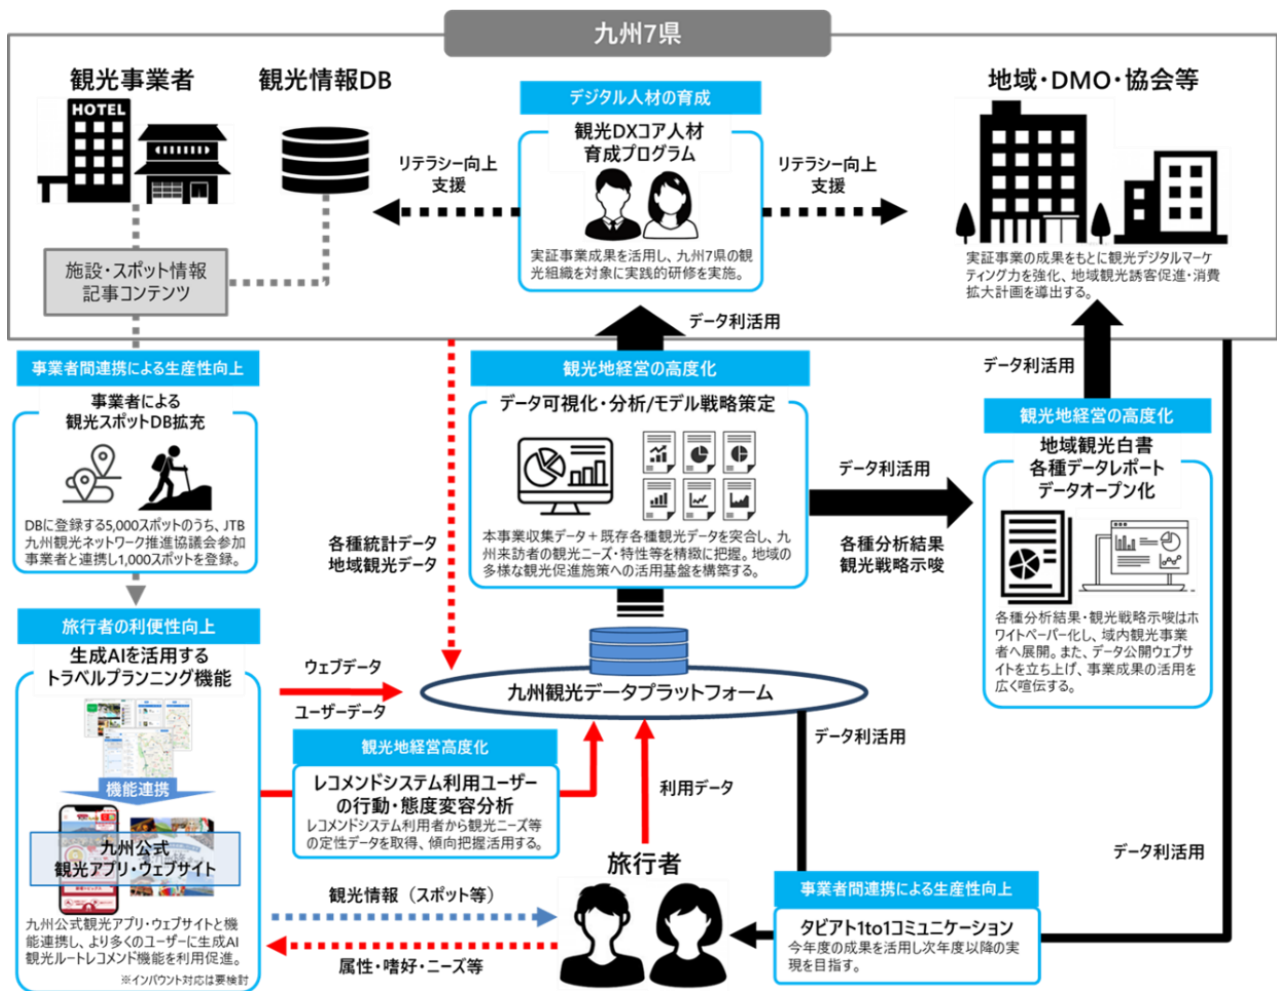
九州7県

観光事業者

HOTEL

観光情報DB

デジタル人材の育成

観光DXコア人材
育成プログラム

実証事業成果を活用し、九州7県の観光組織を対象に実践的研修を実施。

リテラシー向上
支援

リテラシー向上
支援

地域・DMO・協会等

実証事業の成果をもとに観光デジタルマーケティング力を強化、地域観光誘客促進・消費拡大計画を導出する。

施設・スポット情報
記事コンテンツ

データ利活用

事業者間連携による生産性向上

事業者による
観光スポットDB拡充

DBに登録する5,000スポットのうち、JTB九州観光ネットワーク推進協議会参加事業者と連携し1,000スポットを登録。

観光地経営の高度化

データ可視化・分析/モデル戦略策定

本事業収集データ＋既存各種観光データを突合し、九州来訪者の観光ニーズ・特性等を精緻に把握。地域の多様な観光促進施策への活用基盤を構築する。

データ利活用

データ利活用

観光地経営の高度化

地域観光白書
各種データレポート
データオープン化

各種分析結果・観光戦略示唆はホワイトペーパー化し、域内観光事業者へ展開。また、データ公開ウェブサイトを立ち上げ、事業成果の活用を広く喧伝する。

各種統計データ
地域観光データ

各種分析結果
観光戦略示唆

旅行者の利便性向上

生成AIを活用する
トラベルプランニング機能

機能連携

九州公式
観光アプリ・ウェブサイト

九州公式観光アプリ・ウェブサイトと機能連携し、より多くのユーザーに生成AI観光ルートレコメンド機能を利用促進。

※インバウンド対応は要検討

ウェブデータ

ユーザーデータ

九州観光データプラットフォーム

データ利活用

観光地経営高度化

レコメンドシステム利用ユーザーの行動・態度変容分析

レコメンドシステム利用者から観光ニーズ等の定性データを取得、傾向把握活用する。

利用データ

データ利活用

旅行者

観光情報（スポット等）

属性・嗜好・ニーズ等

事業者間連携による生産性向上

タビアト1to1コミュニケーション

今年度の成果を活用し次年度以降の実現を目指す。